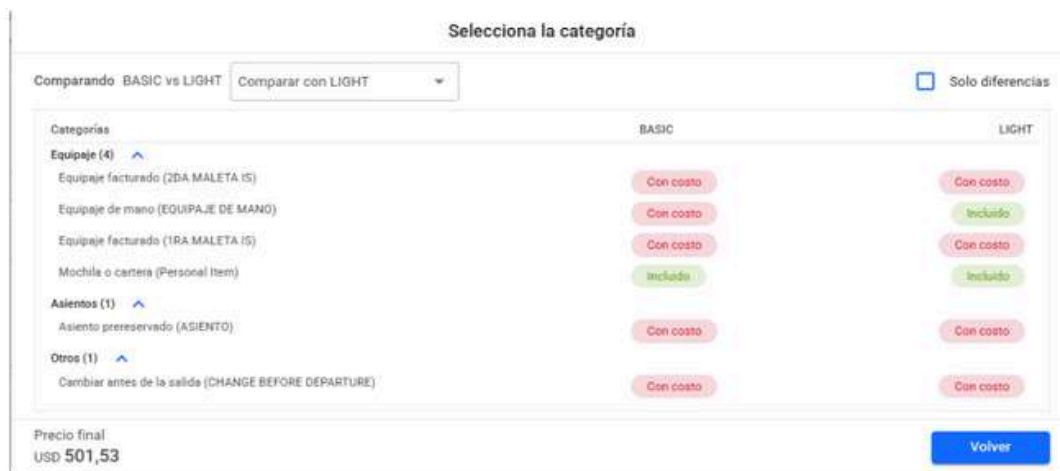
Selecciona la categoría

Comparando BASIC vs LIGHT Comparar con LIGHT

Solo diferencias

| Categorías | BASIC | LIGHT |
|---|---|---|
| Equipaje (4) | | |
| Equipaje facturado (2DA MALETA IS) | Con costo | Con costo |
| Equipaje de mano (EQUIPAJE DE MANO) | Con costo | Incluido |
| Equipaje facturado (1RA MALETA IS) | Con costo | Con costo |
| Mochila o cartera (Personal Item) | Incluido | Incluido |
| Asientos (1) | | |
| Asiento prereservado (ASIENTO) | Con costo | Con costo |
| Otros (1) | | |
| Cambiar antes de la salida (CHANGE BEFORE DEPARTURE) | Con costo | Con costo |

Precio final
USD 501,53

Volver